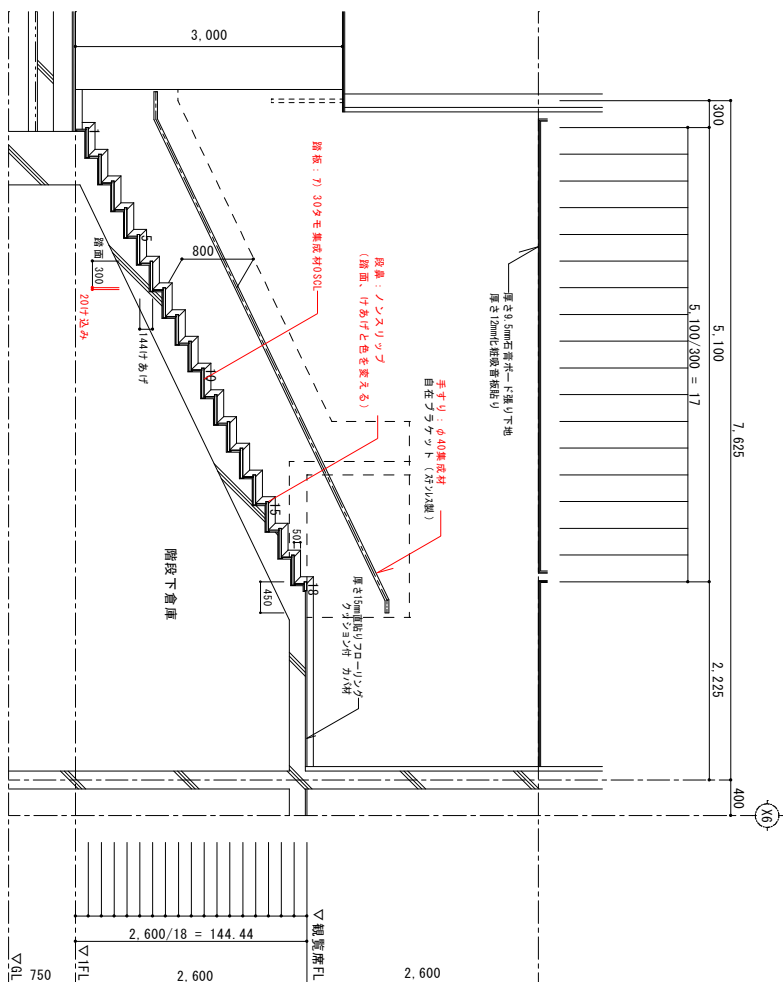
3,000

踏板：ア）30タモ集成材OSCL

段鼻：ノンスリップ
（踏面、けあげと色を変える）

800

踏面 300
20け込み

5

144けあげ

10

手すり：φ40集成材
自在ブラケット（ｽﾃﾝﾚｽ製）

15

50

18

450

階段下倉庫

厚さ15mm直貼りフローリング
クッション付 カバ材

厚さ9.5mm石膏ボード張り下地
厚さ12mm化粧吸音板貼り

300

5,100/300 = 17

5,100

7,625

2,225

400

X6

▽観覧席FL

2,600/18 = 144.44

▽1FL

▽GL

750

2,600

2,600